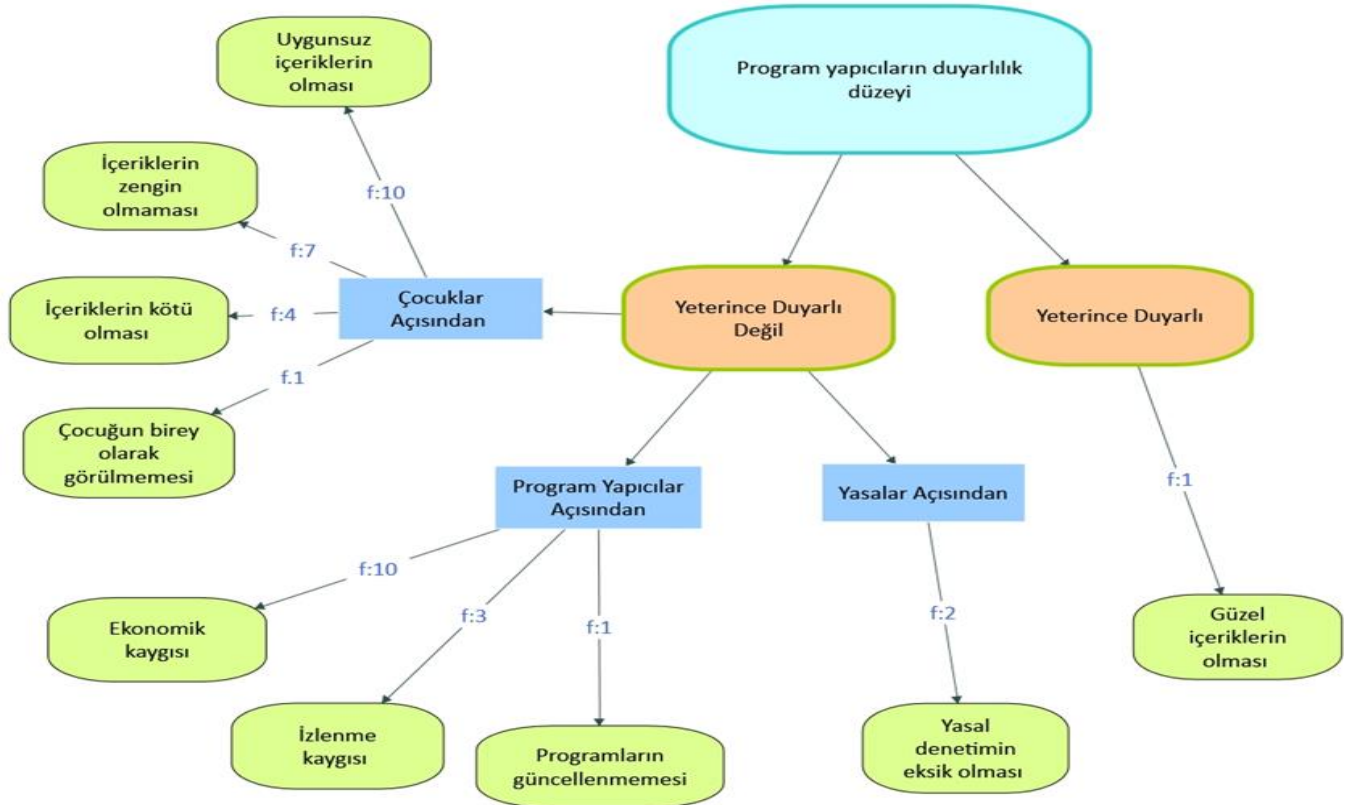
Program yapıcıların duyarlılık düzeyi

Yeterince Duyarlı Değil

Yeterince Duyarlı

Çocuklar Açısından

Uygunsuz içeriklerin olması

f:10

İçeriklerin zengin olmaması

f:7

İçeriklerin kötü olması

f:4

f.1

Çocuğun birey olarak görülmemesi

Program Yapıcılar Açısından

Yasalar Açısından

f:1

f:10

Ekonomik kaygısı

f:3

İzlenme kaygısı

f:1

Programların güncellenmemesi

f:2

Yasal denetimin eksik olması

Güzel içeriklerin olması